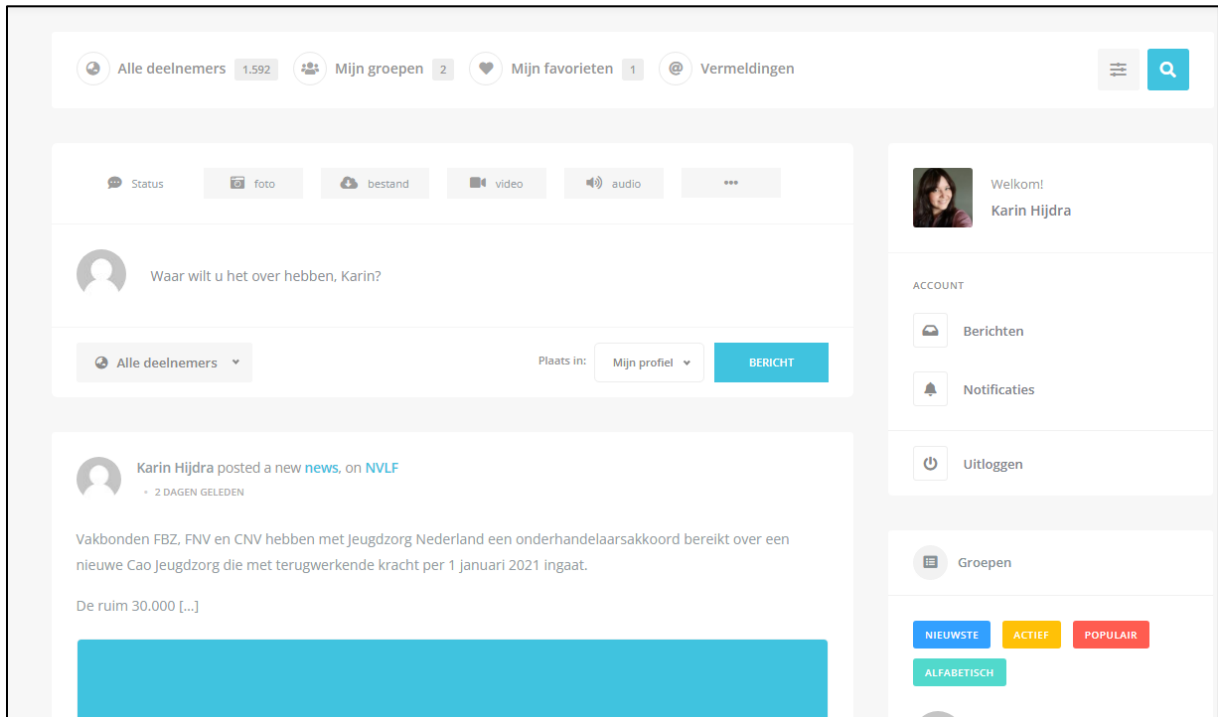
Alle deelnemers 1.592 Mijn groepen 2 Mijn favorieten 1 Vermeldingen

Status foto bestand video audio •••

Waar wilt u het over hebben, Karin?

Alle deelnemers

Plaats in: Mijn profiel

BERICHT

Karin Hijdra posted a new news, on NVLF
• 2 DAGEN GELEDEN

Vakbonden FBZ, FNV en CNV hebben met Jeugdzorg Nederland een onderhandelaarsakkoord bereikt over een nieuwe Cao Jeugdzorg die met terugwerkende kracht per 1 januari 2021 ingaat.

De ruim 30.000 […]

Welkom!
Karin Hijdra

ACCOUNT

Berichten

Notificaties

Uitloggen

Groepen

NIEUWSTE ACTIEF POPULAIR ALFABETISCH